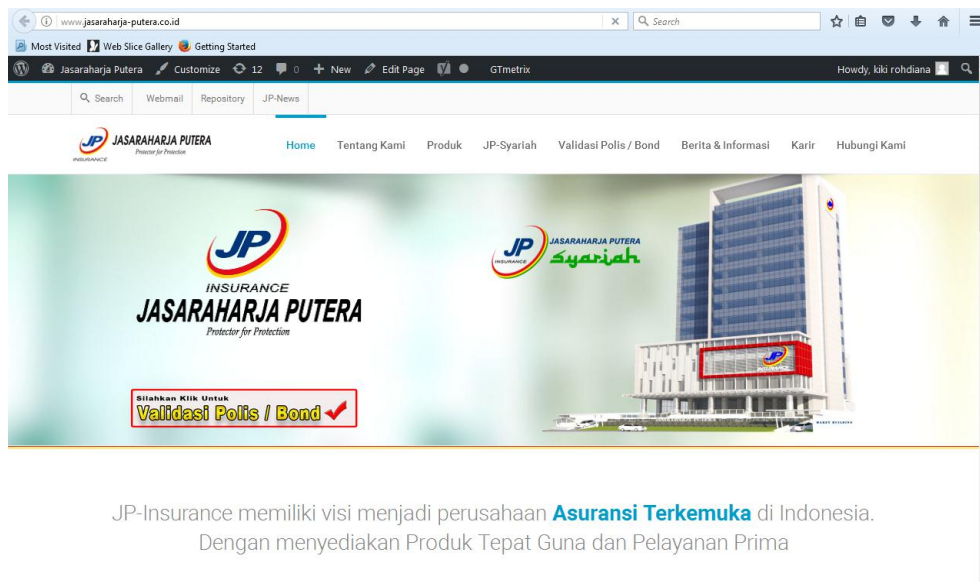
www.jasaraharja-putera.co.id

Search

Most Visited Web Slice Gallery Getting Started

Jasaraharja Putera Customize 12 0 + New Edit Page GTmetrix

Howdy, kiki rohdiana

Search Webmail Repository JP-News

JP INSURANCE JASARAHARJA PUTERA Protector for Protection

Home Tentang Kami Produk JP-Syariah Validasi Polis / Bond Berita & Informasi Karir Hubungi Kami

JP INSURANCE JASARAHARJA PUTERA Protector for Protection

JP INSURANCE JASARAHARJA PUTERA Syariah

Silahkan Klik Untuk Validasi Polis / Bond

JP-Insurance memiliki visi menjadi perusahaan Asuransi Terkemuka di Indonesia. Dengan menyediakan Produk Tepat Guna dan Pelayanan Prima